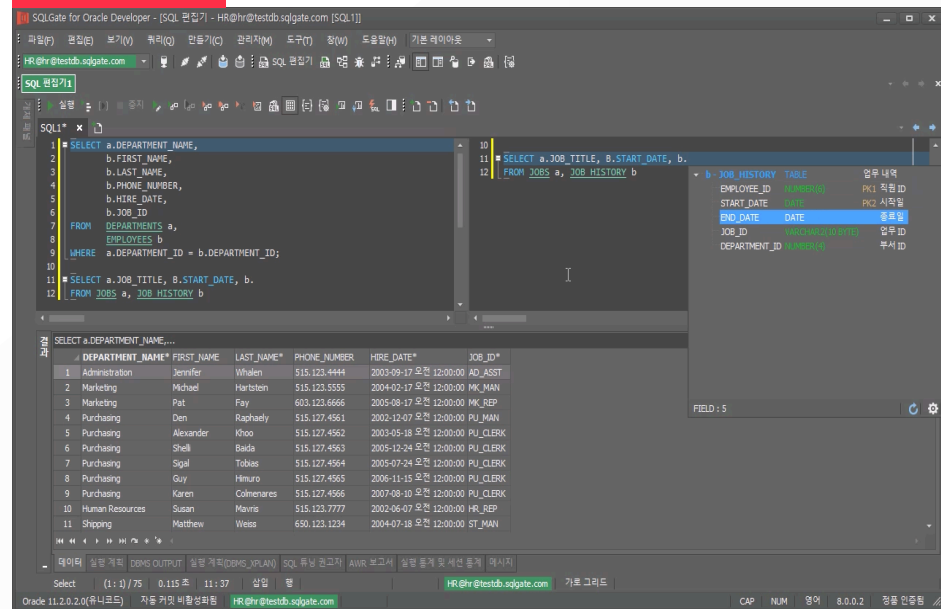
SQLGate for Oracle Developer - [SQL 편집기 - HR@hr@testdb.sqlgate.com [SQL1]]

파일(F) 편집(E) 보기(V) 쿼리(Q) 만들기(C) 관리자(M) 도구(T) 창(W) 도움말(H) 기본 레이아웃

HR@hr@testdb.sqlgate.com

SQL 편집기1

실행 중지

SQL1*

1 SELECT a.DEPARTMENT_NAME,
2 b.FIRST_NAME,
3 b.LAST_NAME,
4 b.PHONE_NUMBER,
5 b.HIRE_DATE,
6 b.JOB_ID
7 FROM DEPARTMENTS a,
8 EMPLOYEES b
9 WHERE a.DEPARTMENT_ID = b.DEPARTMENT_ID;
10
11 SELECT a.JOB_TITLE, B.START_DATE, b.
12 FROM JOBS a, JOB_HISTORY b

10
11 SELECT a.JOB_TITLE, B.START_DATE, b.
12 FROM JOBS a, JOB_HISTORY b

b - JOB_HISTORY TABLE 업무 내역
EMPLOYEE_ID NUMBER(6) PK1 직원 ID
START_DATE DATE PK2 시작일
END_DATE DATE 종료일
JOB_ID VARCHAR2(10 BYTE) 업무 ID
DEPARTMENT_ID NUMBER(4) 부서 ID

FIELD : 5

결과

SELECT a.DEPARTMENT_NAME,...

| | DEPARTMENT_NAME* | FIRST_NAME | LAST_NAME* | PHONE_NUMBER | HIRE_DATE* | JOB_ID* |
|---|---|---|---|---|---|---|
| 1 | Administration | Jennifer | Whalen | 515.123.4444 | 2003-09-17 오전 12:00:00 | AD_ASST |
| 2 | Marketing | Michael | Hartstein | 515.123.5555 | 2004-02-17 오전 12:00:00 | MK_MAN |
| 3 | Marketing | Pat | Fay | 603.123.6666 | 2005-08-17 오전 12:00:00 | MK_REP |
| 4 | Purchasing | Den | Raphaely | 515.127.4561 | 2002-12-07 오전 12:00:00 | PU_MAN |
| 5 | Purchasing | Alexander | Khoo | 515.127.4562 | 2003-05-18 오전 12:00:00 | PU_CLERK |
| 6 | Purchasing | Shelli | Baida | 515.127.4563 | 2005-12-24 오전 12:00:00 | PU_CLERK |
| 7 | Purchasing | Sigal | Tobias | 515.127.4564 | 2005-07-24 오전 12:00:00 | PU_CLERK |
| 8 | Purchasing | Guy | Himuro | 515.127.4565 | 2006-11-15 오전 12:00:00 | PU_CLERK |
| 9 | Purchasing | Karen | Colmenares | 515.127.4566 | 2007-08-10 오전 12:00:00 | PU_CLERK |
| 10 | Human Resources | Susan | Mavris | 515.123.7777 | 2002-06-07 오전 12:00:00 | HR_REP |
| 11 | Shipping | Matthew | Weiss | 650.123.1234 | 2004-07-18 오전 12:00:00 | ST_MAN |

데이터 실행 계획 DBMS OUTPUT 실행 계획(DBMS_XPLAN) SQL 튜닝 권고자 AWR 보고서 실행 통계 및 세션 통계 메시지

Select (1 : 1) / 75 0.115 초 11 : 37 삽입 행 HR@hr@testdb.sqlgate.com 가로 그리드

Oracle 11.2.0.2.0(유니코드) 자동 커밋 비활성화됨 HR@hr@testdb.sqlgate.com CAP NUM 영어 8.0.0.2 정품 인증됨